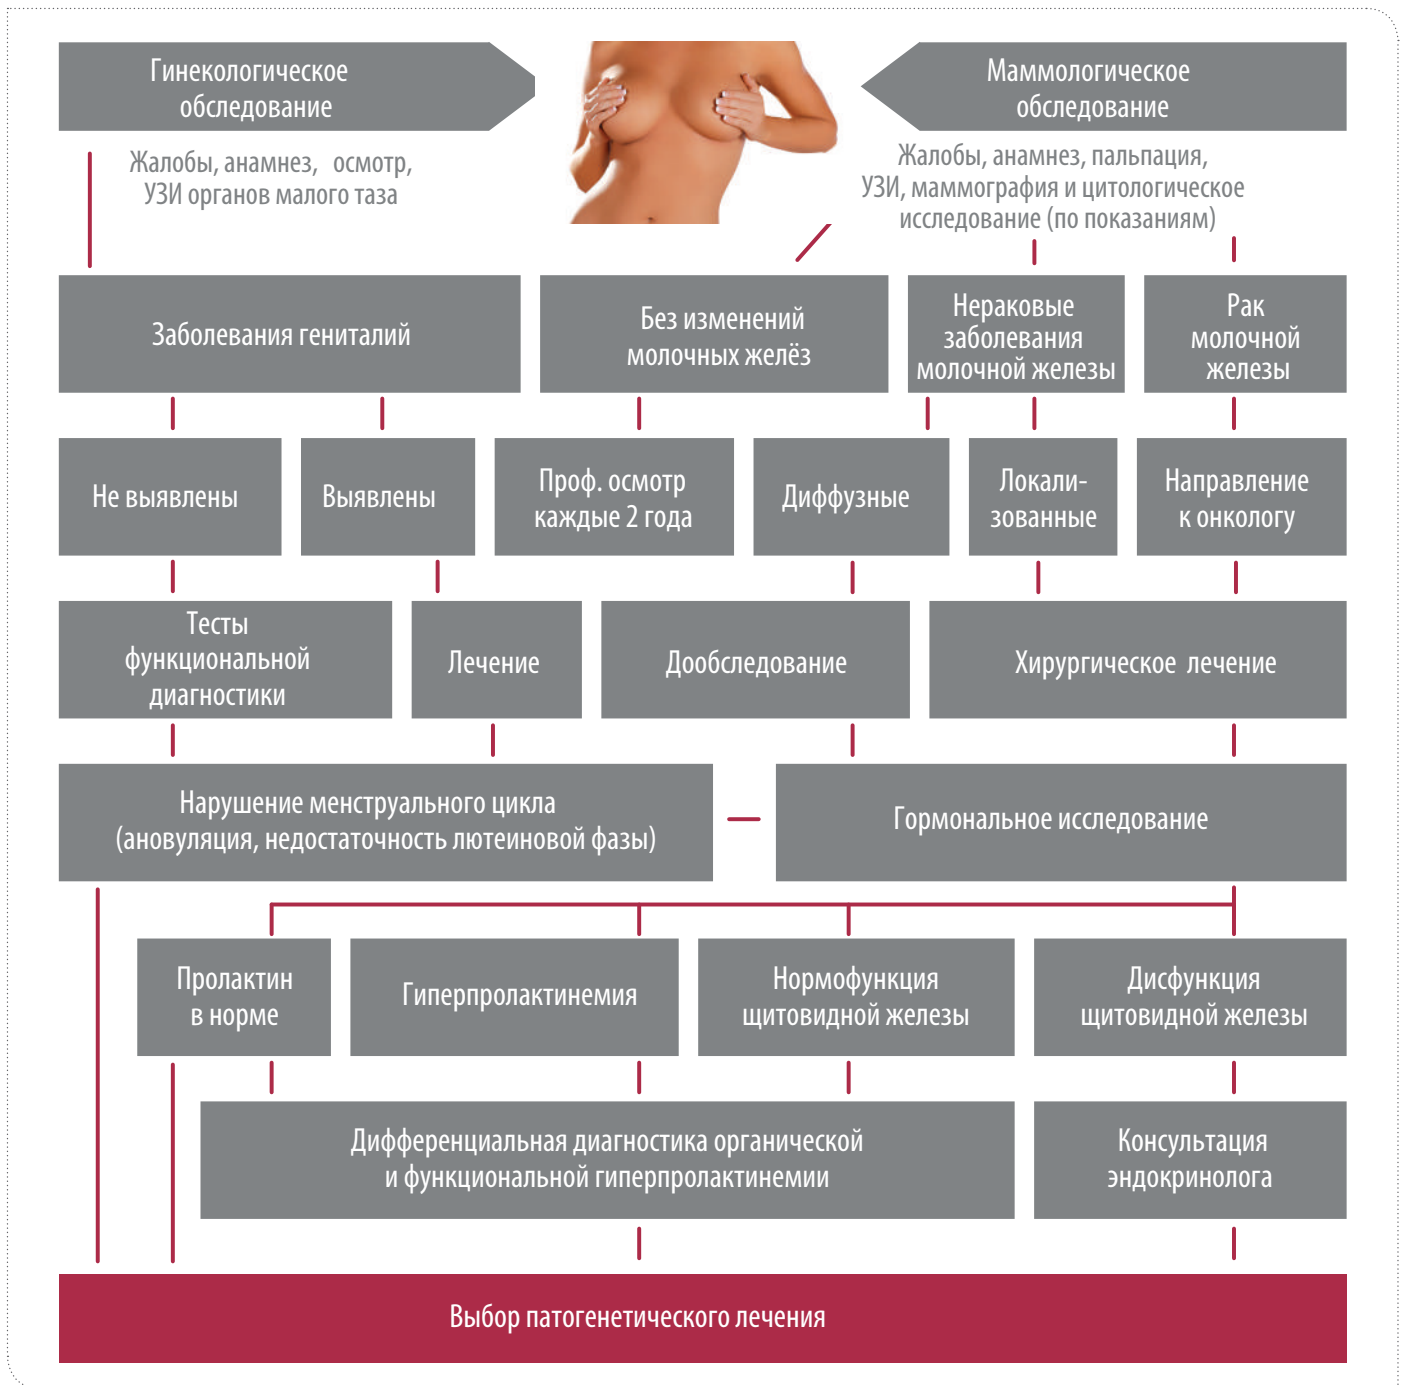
Гинекологическое обследование

Маммологическое обследование

Жалобы, анамнез, осмотр, УЗИ органов малого таза

Жалобы, анамнез, пальпация, УЗИ, маммография и цитологическое исследование (по показаниям)

Заболевания гениталий

Без изменений молочных желёз

Нераковые заболевания молочной железы

Рак молочной железы

Не выявлены

Выявлены

Проф. осмотр каждые 2 года

Диффузные

Локализованные

Направление к онкологу

Тесты функциональной диагностики

Лечение

Дообследование

Хирургическое лечение

Нарушение менструального цикла (ановуляция, недостаточность лютеиновой фазы)

Гормональное исследование

Пролактин в норме

Гиперпролактинемия

Нормофункция щитовидной железы

Дисфункция щитовидной железы

Дифференциальная диагностика органической и функциональной гиперпролактинемии

Консультация эндокринолога

Выбор патогенетического лечения